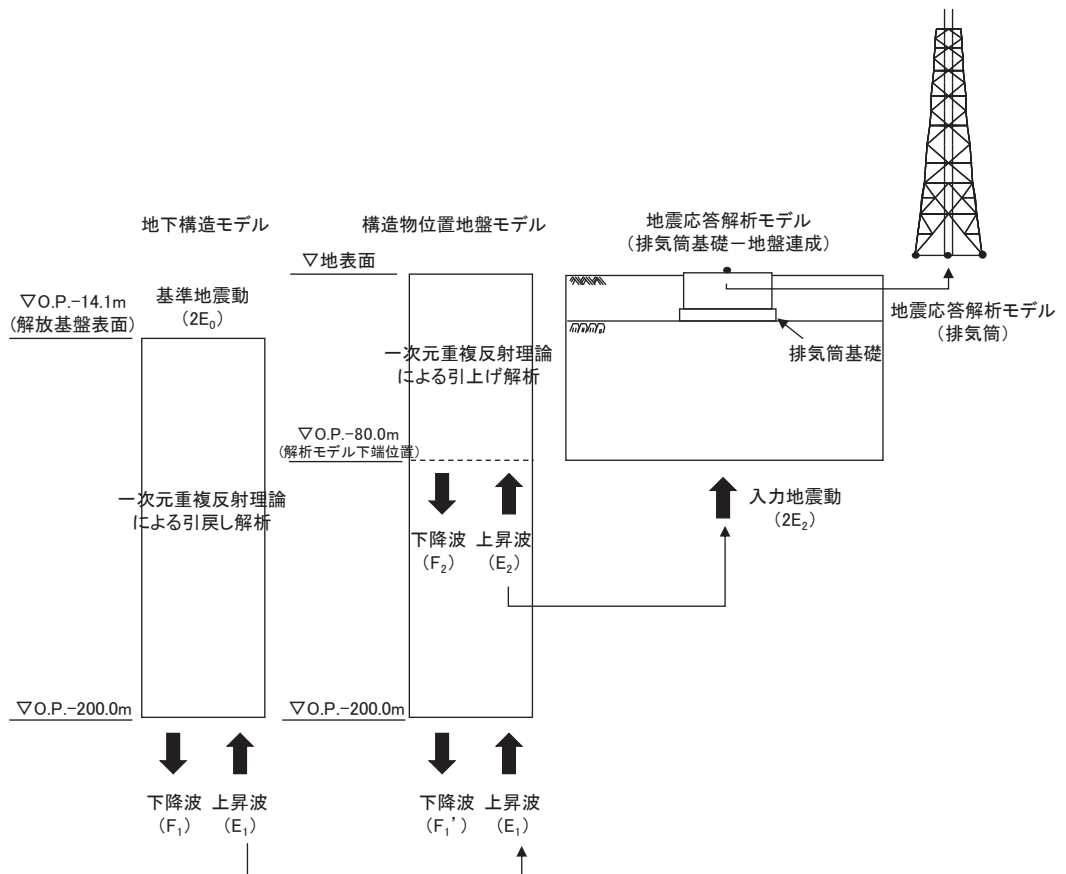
地下構造モデル

▽O.P.−14.1m
(解放基盤表面)

基準地震動
($2E_0$)

一次元重複反射理論
による引戻し解析

▽O.P.−200.0m

下降波
($F_1$)

上昇波
($E_1$)

構造物位置地盤モデル

▽地表面

一次元重複反射理論
による引上げ解析

▽O.P.−80.0m
(解析モデル下端位置)

下降波
($F_2$)

上昇波
($E_2$)

▽O.P.−200.0m

下降波
($F_1$')

上昇波
($E_1$)

地震応答解析モデル
(排気筒基礎−地盤連成)

排気筒基礎

入力地震動
($2E_2$)

地震応答解析モデル
(排気筒)